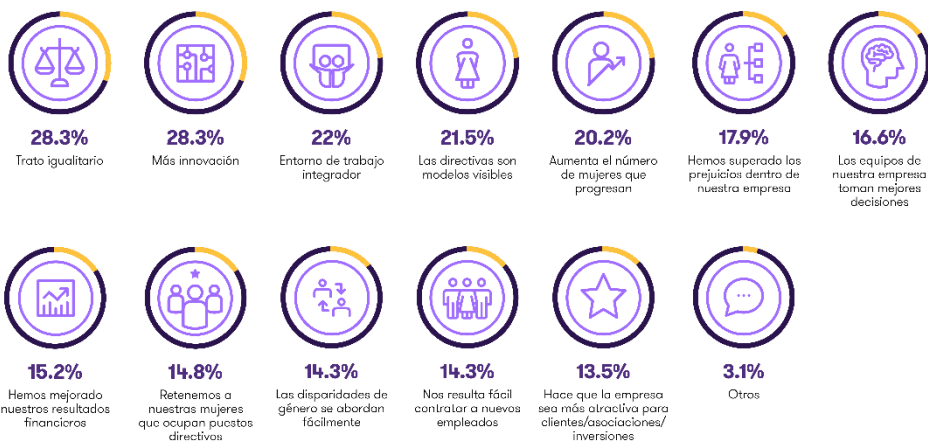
28.3%
Trato igualitario

28.3%
Más innovación

22%
Entorno de trabajo integrador

21.5%
Las directivas son modelos visibles

20.2%
Aumenta el número de mujeres que progresan

17.9%
Hemos superado los prejuicios dentro de nuestra empresa

16.6%
Los equipos de nuestra empresa toman mejores decisiones

15.2%
Hemos mejorado nuestros resultados financieros

14.8%
Retenemos a nuestras mujeres que ocupan puestos directivos

14.3%
Las disparidades de género se abordan fácilmente

14.3%
Nos resulta fácil contratar a nuevos empleados

13.5%
Hace que la empresa sea más atractiva para clientes/asociaciones/ inversiones

3.1%
Otros